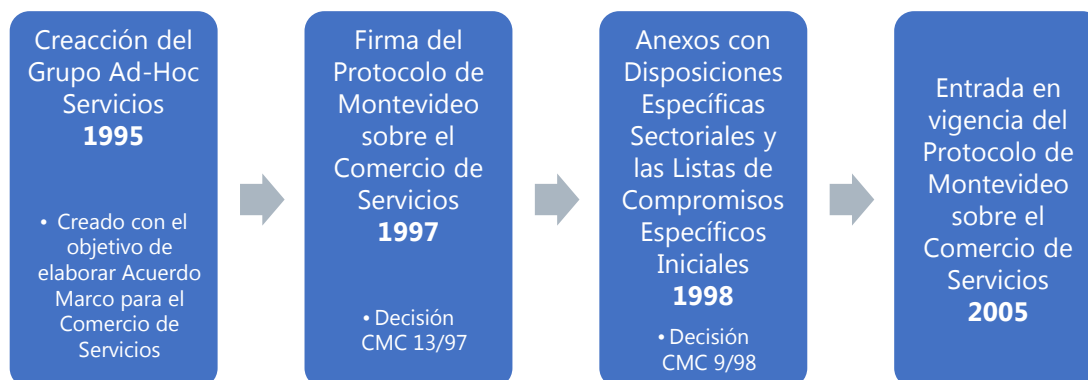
Creacción del Grupo Ad-Hoc Servicios
**1995**

• Creado con el objetivo de elaborar Acuerdo Marco para el Comercio de Servicios

Firma del Protocolo de Montevideo sobre el Comercio de Servicios
**1997**

• Decisión CMC 13/97

Anexos con Disposiciones Específicas Sectoriales y las Listas de Compromisos Específicos Iniciales
**1998**

• Decisión CMC 9/98

Entrada en vigencia del Protocolo de Montevideo sobre el Comercio de Servicios
**2005**